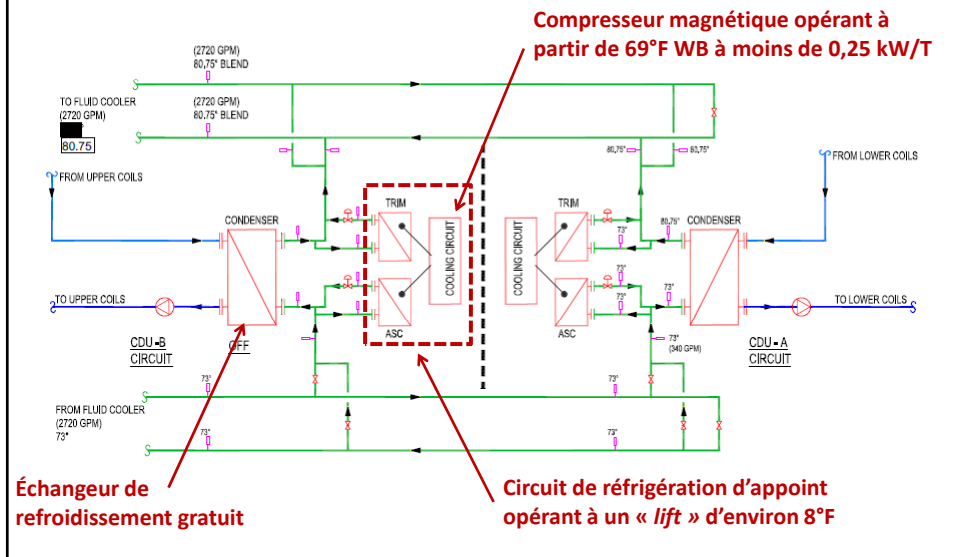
Compresseur magnétique opérant à partir de 69°F WB à moins de 0,25 kW/T

(2720 GPM)
80.75° BLEND

TO FLUID COOLER
(2720 GPM)

(2720 GPM)
80.75° BLEND

80.75

80.75°
80.75°

FROM UPPER COILS

FROM LOWER COILS

TRIM
TRIM

CONDENSER

COOLING CIRCUIT
COOLING CIRCUIT

80.75°
CONDENSER

73°

73°

ASC
ASC

73°

TO UPPER COILS

TO LOWER COILS

CDU - B
CIRCUIT

OFF

73°
(340 GPM)

CDU - A
CIRCUIT

73°
73°

FROM FLUID COOLER
(2720 GPM)
73°

73°
73°

Échangeur de refroidissement gratuit

Circuit de réfrigération d’appoint opérant à un « lift » d’environ 8°F